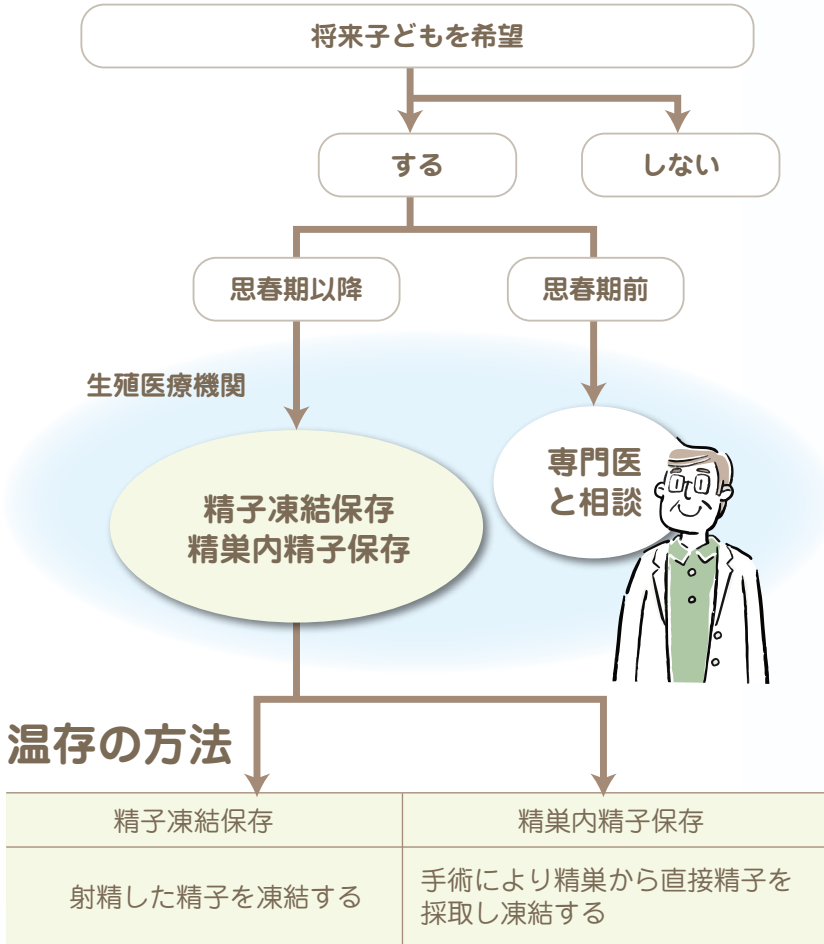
将来子どもを希望

する

しない

思春期以降

思春期前

生殖医療機関

精子凍結保存
精巣内精子保存

専門医
と相談

温存の方法

| 精子凍結保存 | 精巣内精子保存 |
|---|---|
| 射精した精子を凍結する | 手術により精巣から直接精子を採取し凍結する |